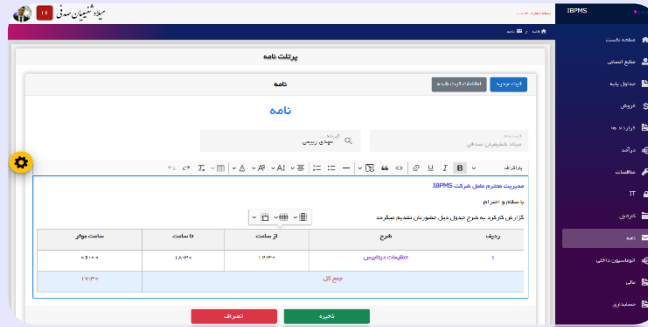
IBPHS

میلاد شفیعیان صدقی 11

صفحه نخست
منابع انسانی
جداول پایه
فروش
گزارش ها
درآمد
مطالعات
IT
بازدید
نامه
اتوماسیون اداری
مالی
تنظیمات

پرتال نامه

نامه

ثبت نامه
اطلاعات ارسال نامه

نامه

میلاد شفیعیان صدقی

مهدی رییس

پاراگراف

مدیریت محترم عامل شرکت IBPMS

با سلام و احترام

گزارش کارکرد به شرح جدول ذیل حضورتان تقدیم میگردد

| ردیف | شرح | از ساعت | تا ساعت | ساعت مولد |
|---|---|---|---|---|
| 1 | جلسات برنامه ریزی | ۱۴:۳۰ | ۱۸:۳۰ | ۰۴:۰۰ |
| | جمع کل | | | ۱۲:۳۰ |

ذخیره
انصراف